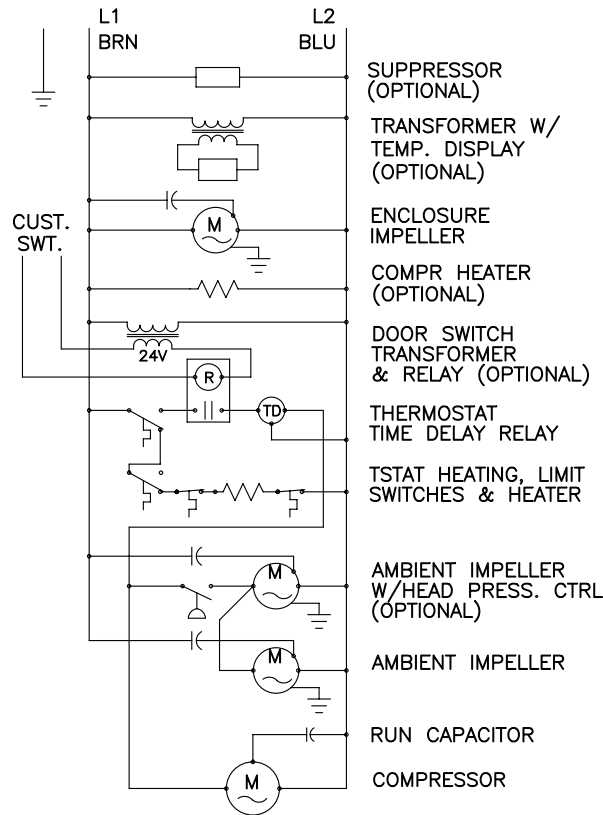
L1
BRN

L2
BLU

SUPPRESSOR
(OPTIONAL)

TRANSFORMER W/
TEMP. DISPLAY
(OPTIONAL)

CUST.
SWT.

M

ENCLOSURE
IMPELLER

COMPR HEATER
(OPTIONAL)

24V

R

DOOR SWITCH
TRANSFORMER
& RELAY (OPTIONAL)

TD

THERMOSTAT
TIME DELAY RELAY

TSTAT HEATING, LIMIT
SWITCHES & HEATER

M

AMBIENT IMPELLER
W/HEAD PRESS. CTRL
(OPTIONAL)

M

AMBIENT IMPELLER

RUN CAPACITOR

M

COMPRESSOR